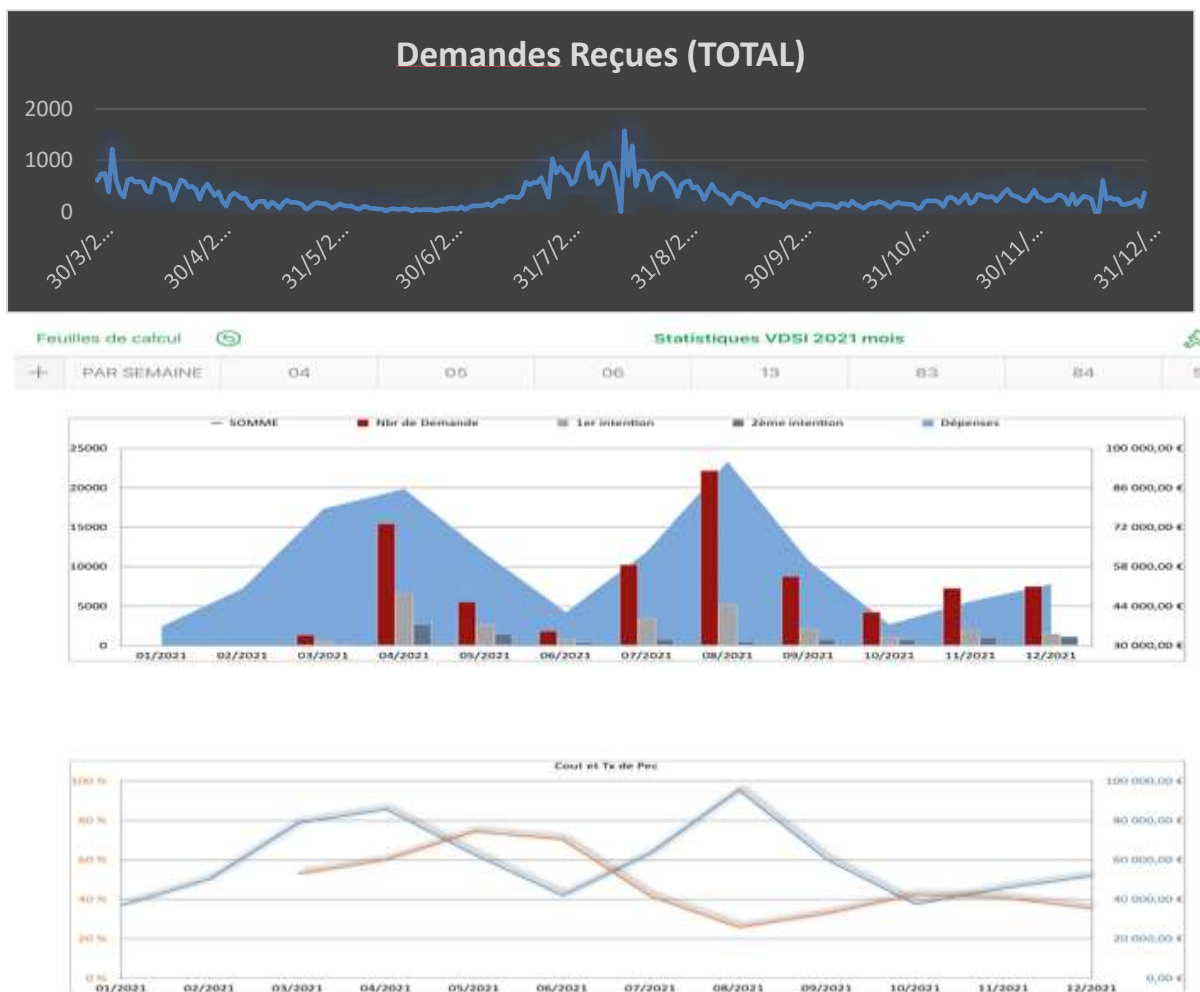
Demandes Reçues (TOTAL)

2000
1000
0

30/3/2...
30/4/2...
31/5/2...
30/6/2...
31/7/2...
31/8/2...
30/9/2...
31/10/...
30/11/...
31/12/...

Feuilles de calcul

Statistiques VDSI 2021 mois

+ PAR SEMAINE | 04 | 05 | 06 | 13 | 83 | 84

— SOMME   Nbr de Demande   1er intention   2ème intention   Dépenses

25000
20000
15000
10000
5000
0

100 000,00 €
86 000,00 €
72 000,00 €
58 000,00 €
44 000,00 €
30 000,00 €

01/2021 02/2021 03/2021 04/2021 05/2021 06/2021 07/2021 08/2021 09/2021 10/2021 11/2021 12/2021

Cout et Tx de Pec

100 %
80 %
60 %
40 %
20 %
0 %

100 000,00 €
80 000,00 €
60 000,00 €
40 000,00 €
20 000,00 €
0,00 €

01/2021 02/2021 03/2021 04/2021 05/2021 06/2021 07/2021 08/2021 09/2021 10/2021 11/2021 12/2021